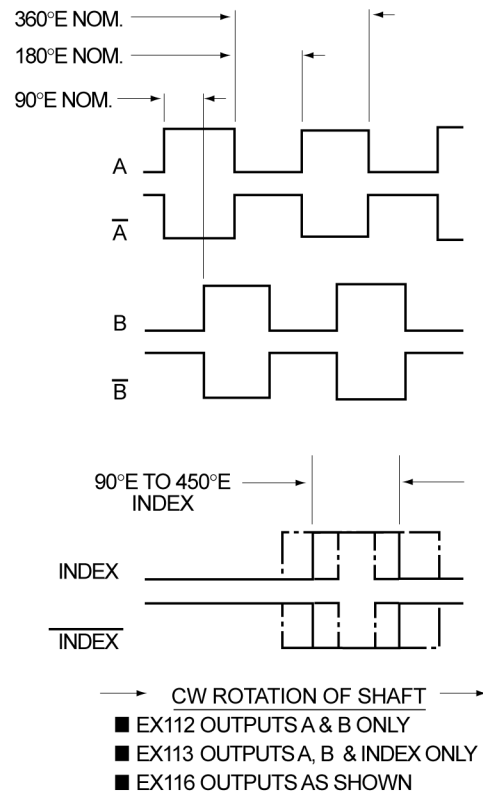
360°E NOM.

180°E NOM.

90°E NOM.

A

$\overline{A}$

B

$\overline{B}$

90°E TO 450°E INDEX

INDEX

$\overline{INDEX}$

CW ROTATION OF SHAFT

■ EX112 OUTPUTS A & B ONLY

■ EX113 OUTPUTS A, B & INDEX ONLY

■ EX116 OUTPUTS AS SHOWN